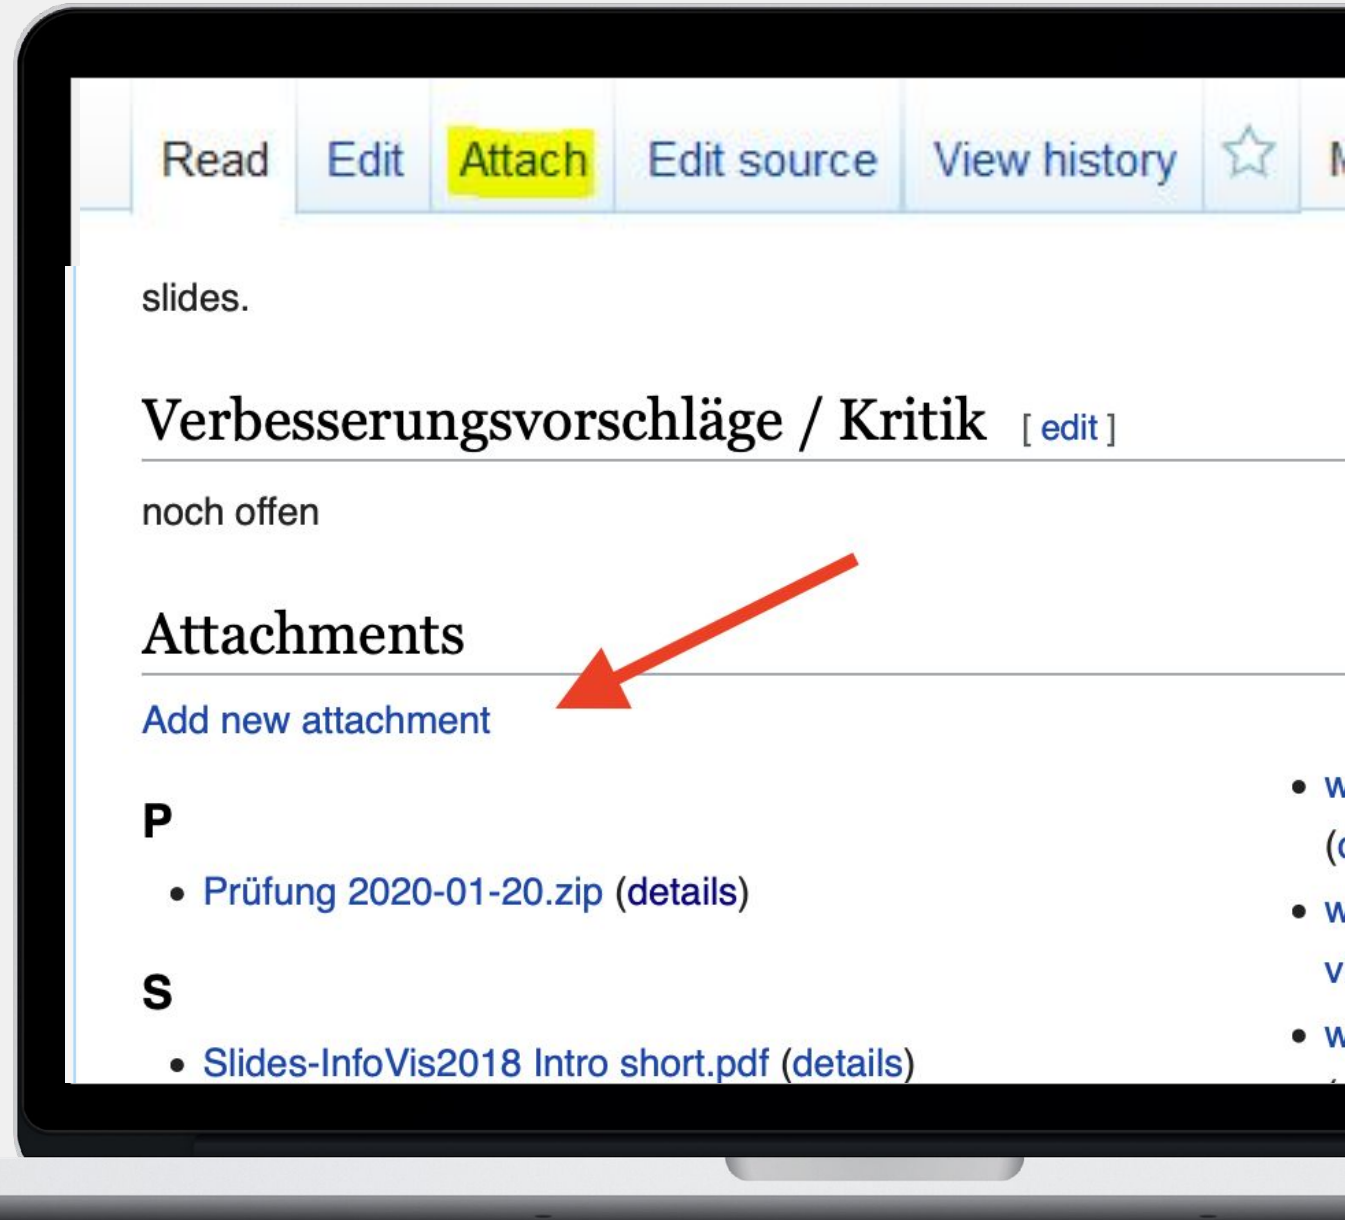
Read Edit Attach Edit source View history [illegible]

slides.

Verbesserungsvorschläge / Kritik [ edit ]

noch offen

Attachments

Add new attachment

P

- Prüfung 2020-01-20.zip (details)

S

- Slides-InfoVis2018 Intro short.pdf (details)

- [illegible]
- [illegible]
- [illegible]